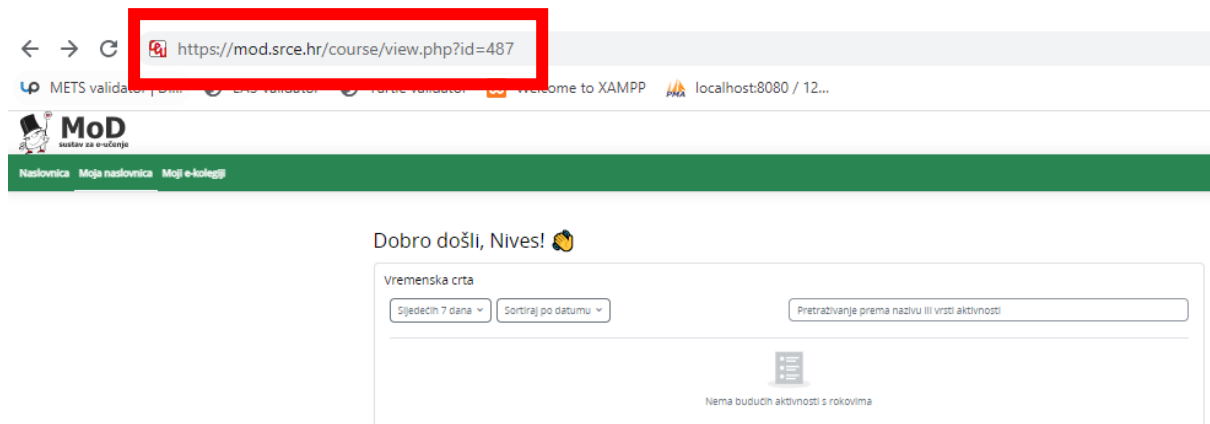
https://mod.srce.hr/course/view.php?id=487

METS validator | D... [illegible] validator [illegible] validator Welcome to XAMPP localhost:8080 / 12...

MoD
sustav za e-učenje

Naslovnica Moja naslovnica Moji e-kolegiji

Dobro došli, Nives! 👋

Vremenska crta

Sljedećih 7 dana
Sortiraj po datumu
Pretraživanje prema nazivu ili vrsti aktivnosti

Nema budućih aktivnosti s rokovima